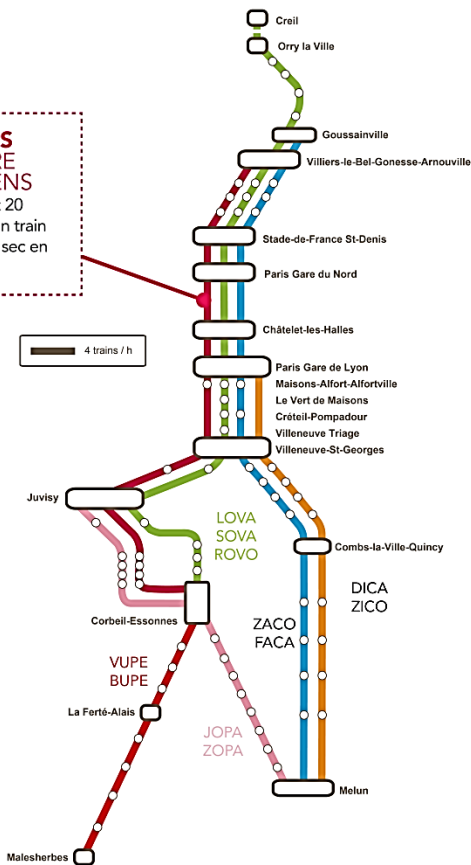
Creil
Orry la Ville
Goussainville
Villiers-le-Bel-Gonesse-Arnouville
s
RE
ENS
20
n train
sec en
Stade-de-France St-Denis
Paris Gare du Nord
Châtelet-les-Halles
4 trains / h
Paris Gare de Lyon
Maisons-Alfort-Alfortville
Le Vert de Maisons
Créteil-Pompadour
Villeneuve Triage
Villeneuve-St-Georges
Juvisy
LOVA
SOVA
ROVO
Combs-la-Ville-Quincy
DICA
ZICO
ZACO
FACA
Corbeil-Essonnes
VUPE
BUPE
La Ferté-Alais
JOPA
ZOPA
Melun
Malesherbes